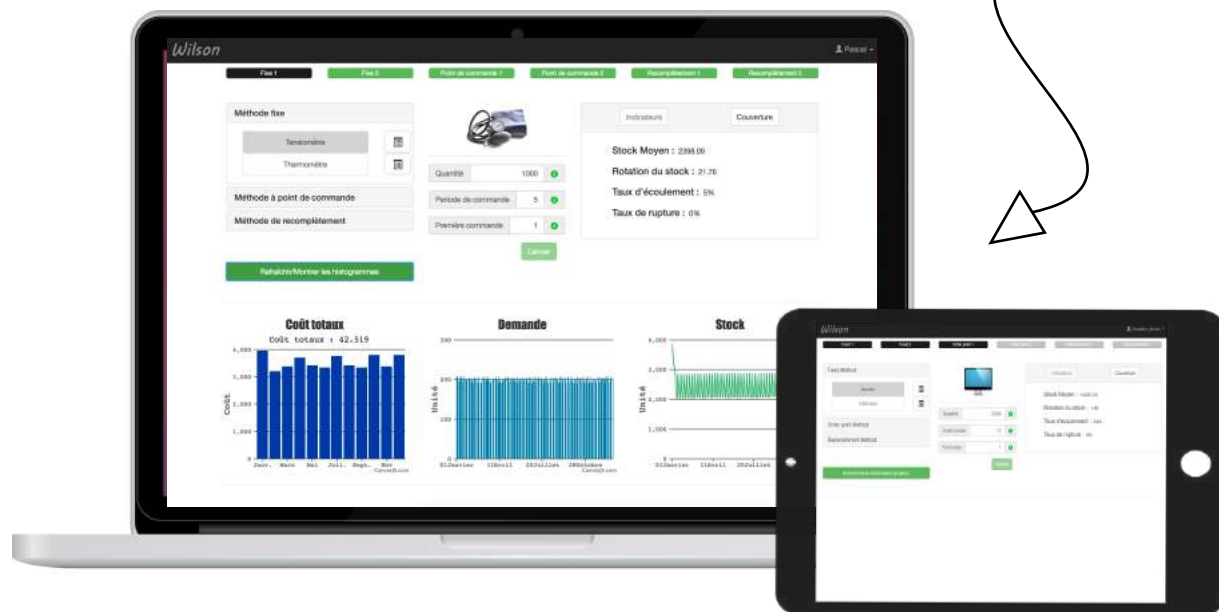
Wilson

Pascal

Fixe 1

Fixe 2

Point de commande 1

Point de commande 2

Recomplètement 1

Recomplètement 2

Méthode fixe

Tensiomètre

Thermomètre

Méthode à point de commande

Méthode de recomplètement

Quantité 1000

Période de commande 5

Première commande 1

Lancer

Indicateurs

Couverture

Stock Moyen : 2398.09

Rotation du stock : 21.76

Taux d'écoulement : 5%

Taux de rupture : 0%

Rafraîchir/Montrer les histogrammes

Coût totaux

Coût totaux : 42.519

4,000
3,000
2,000
1,000

Coût

Janv. Mars Mai Juil. Sept. Nov

CanvasJS.com

Demande

300
200
100

Unité

01Janvier 11Avril 20Juillet 28Octobre

CanvasJS.com

Stock

4,000
3,000
2,000
1,000

Unité

01Janvier 11Avril 20Juillet

Wilson

Fixed Method

Order point Method

Replenishment Method

Quantité

Stock Moyen

Rotation du stock

Taux d'écoulement

Taux de rupture

Couverture